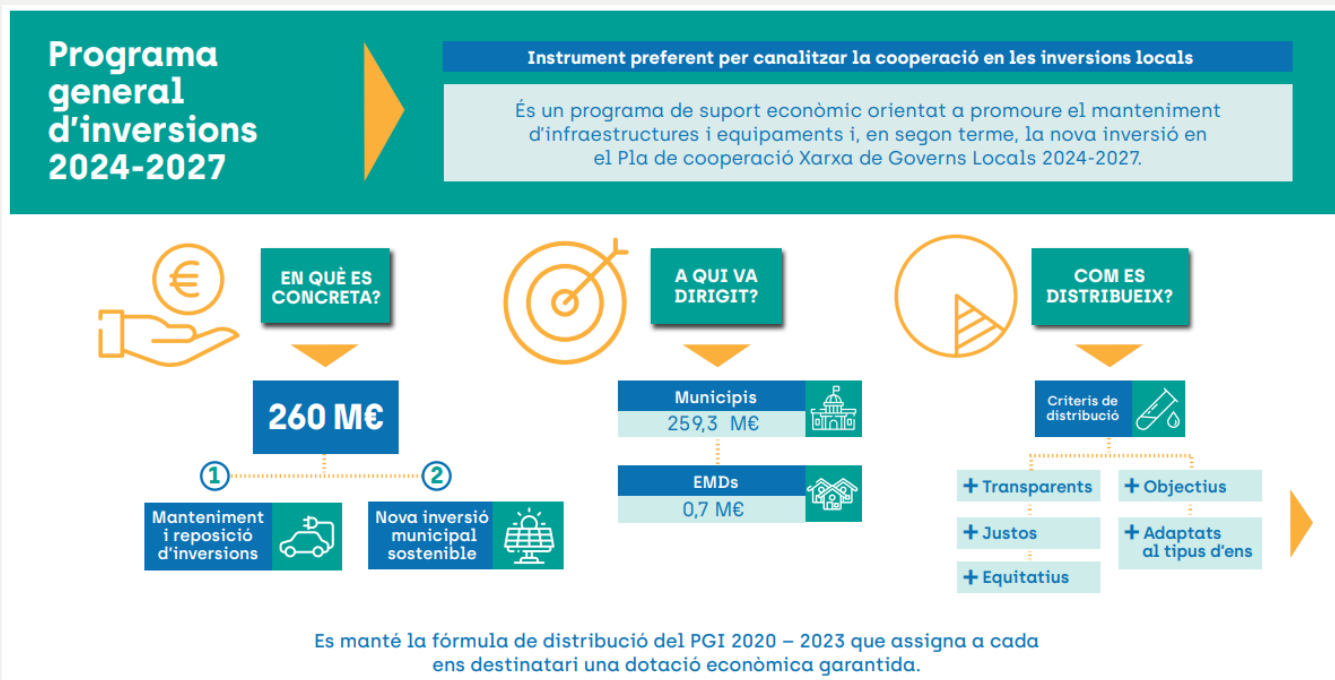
Programa general d’inversions 2024-2027

Instrument preferent per canalitzar la cooperació en les inversions locals

És un programa de suport econòmic orientat a promoure el manteniment d’infraestructures i equipaments i, en segon terme, la nova inversió en el Pla de cooperació Xarxa de Governs Locals 2024-2027.

EN QUÈ ES CONCRETA?

260 M€

1

Manteniment i reposició d’inversions

2

Nova inversió municipal sostenible

A QUI VA DIRIGIT?

Municipis
259,3 M€

EMDs
0,7 M€

COM ES DISTRIBUEIX?

Criteris de distribució

+ Transparents
+ Justos
+ Equitatius
+ Objectius
+ Adaptats al tipus d’ens

Es manté la fórmula de distribució del PGI 2020 – 2023 que assigna a cada ens destinatari una dotació econòmica garantida.